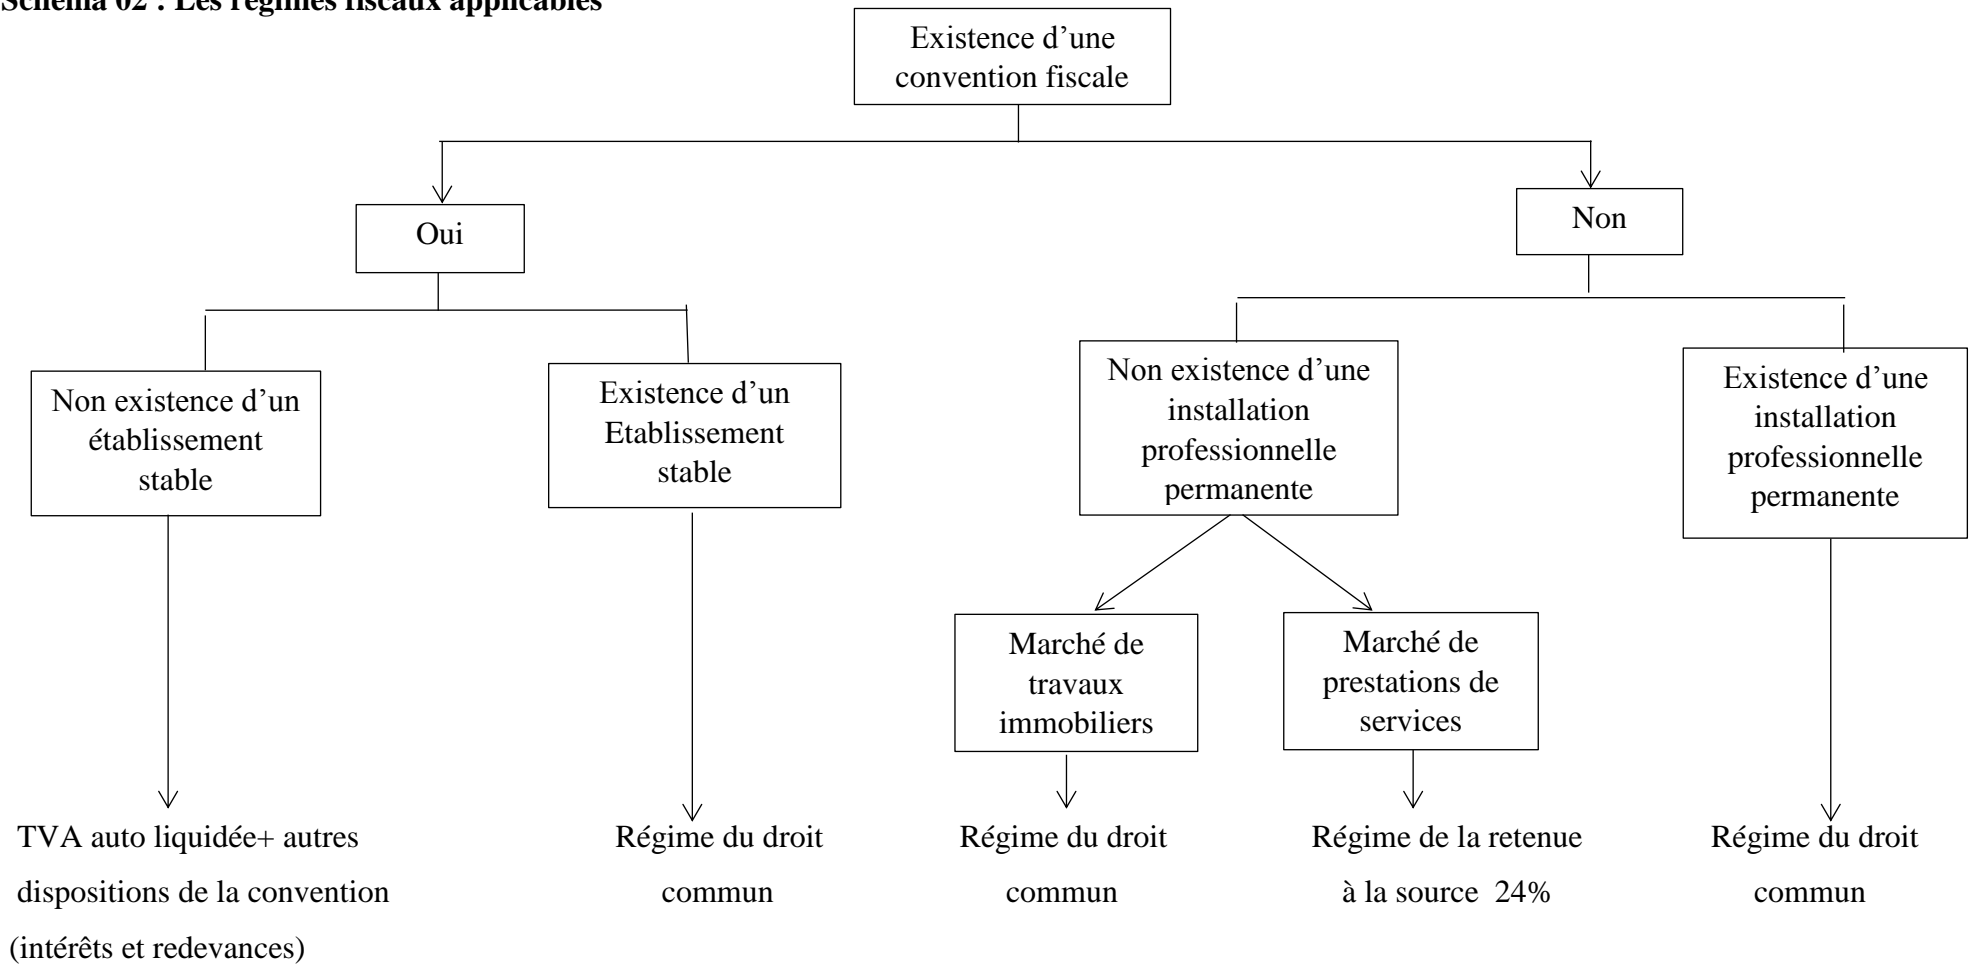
Schéma 02 : Les régimes fiscaux applicables

Existence d'une convention fiscale

Oui

Non

Non existence d'un établissement stable

Existence d'un Etablissement stable

Non existence d'une installation professionnelle permanente

Existence d'une installation professionnelle permanente

Marché de travaux immobiliers

Marché de prestations de services

TVA auto liquidée+ autres dispositions de la convention (intérêts et redevances)

Régime du droit commun

Régime du droit commun

Régime de la retenue à la source 24%

Régime du droit commun